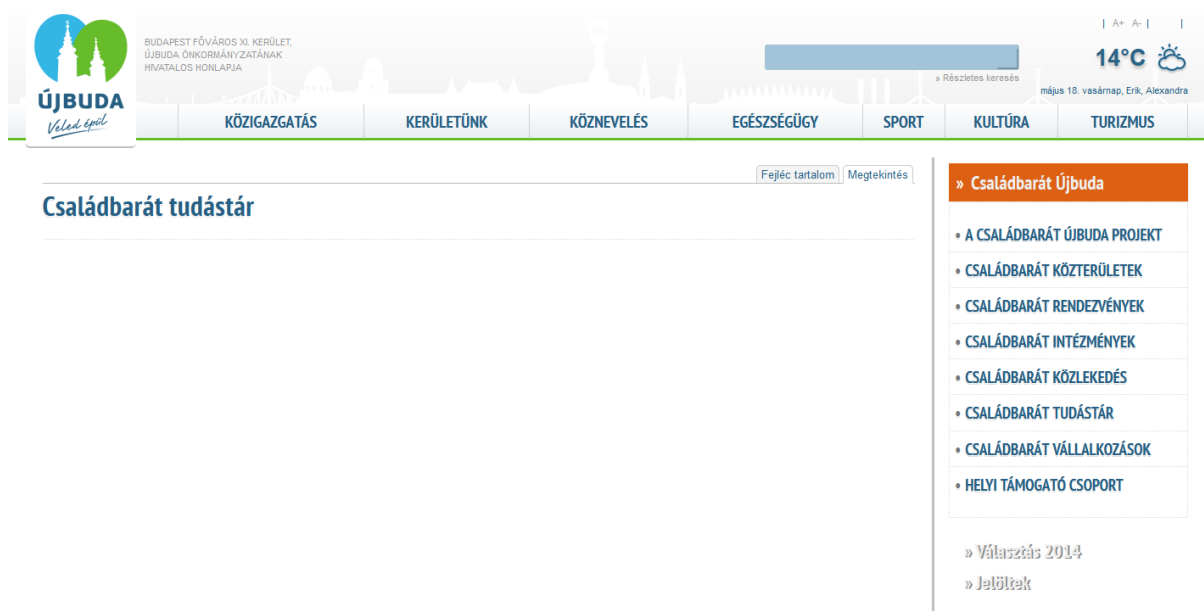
ÚJBUDA
Veled épül

BUDAPEST FŐVÁROS XI. KERÜLET, ÚJBUDA ÖNKORMÁNYZATÁNAK HIVATALOS HONLAPJA

| A+ A- | |

» Részletes keresés

14°C

május 18. vasárnap, Erik, Alexandra

KÖZIGAZGATÁS
KERÜLETÜNK
KÖZNEVELÉS
EGÉSZSÉGÜGY
SPORT
KULTÚRA
TURIZMUS

Fejléc tartalom
Megtekintés

Családbarát tudástár

» Családbarát Újbuda

• A CSALÁDBARÁT ÚJBUDA PROJEKT
• CSALÁDBARÁT KÖZTERÜLETEK
• CSALÁDBARÁT RENDEZVÉNYEK
• CSALÁDBARÁT INTÉZMÉNYEK
• CSALÁDBARÁT KÖZLEKEDÉS
• CSALÁDBARÁT TUDÁSTÁR
• CSALÁDBARÁT VÁLLALKOZÁSOK
• HELYI TÁMOGATÓ CSOPORT

» Választás 2014
» Jelöltek